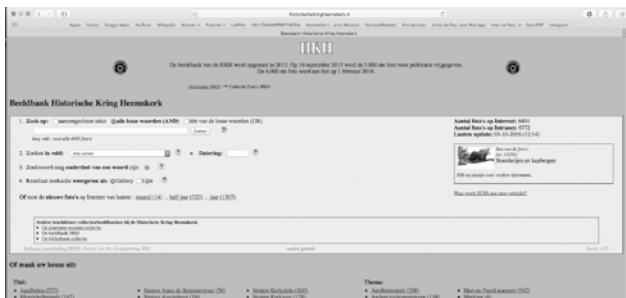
HKH

De beeldbank van de HKH werd opgezet in 2013. Op 18 september 2013 werd de 5.000 ste foto voor publiciteit vrijgegeven. De 6.000 ste foto werd aan het op 1 februari 2016.

Beeldbank Historische Kring Heemskerk

1. Zoek op: ○ aaneengesloten tekst ◉ alle losse woorden (AND) ○ één van de losse woorden (OR)

2. Zoeken in veld: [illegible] ⑦ • Datering: ⑦

3. Zoekwoord mag onderdeel van een woord zijn: ⑦

4. Resultaat zoekactie weergeven als: ◉ Gallery ○ Lijst ⑦

Of toon de nieuwe foto's op Internet van laatste: maand (14) – half jaar (322) – jaar (1303)

Aantal foto's op Internet: 6401
Aantal foto's op Internet: 6772
Laatste update: 03-10-2016 (12:14)

Boerderijen en kapbergen

Of maak uw keuze uit:

Thema: